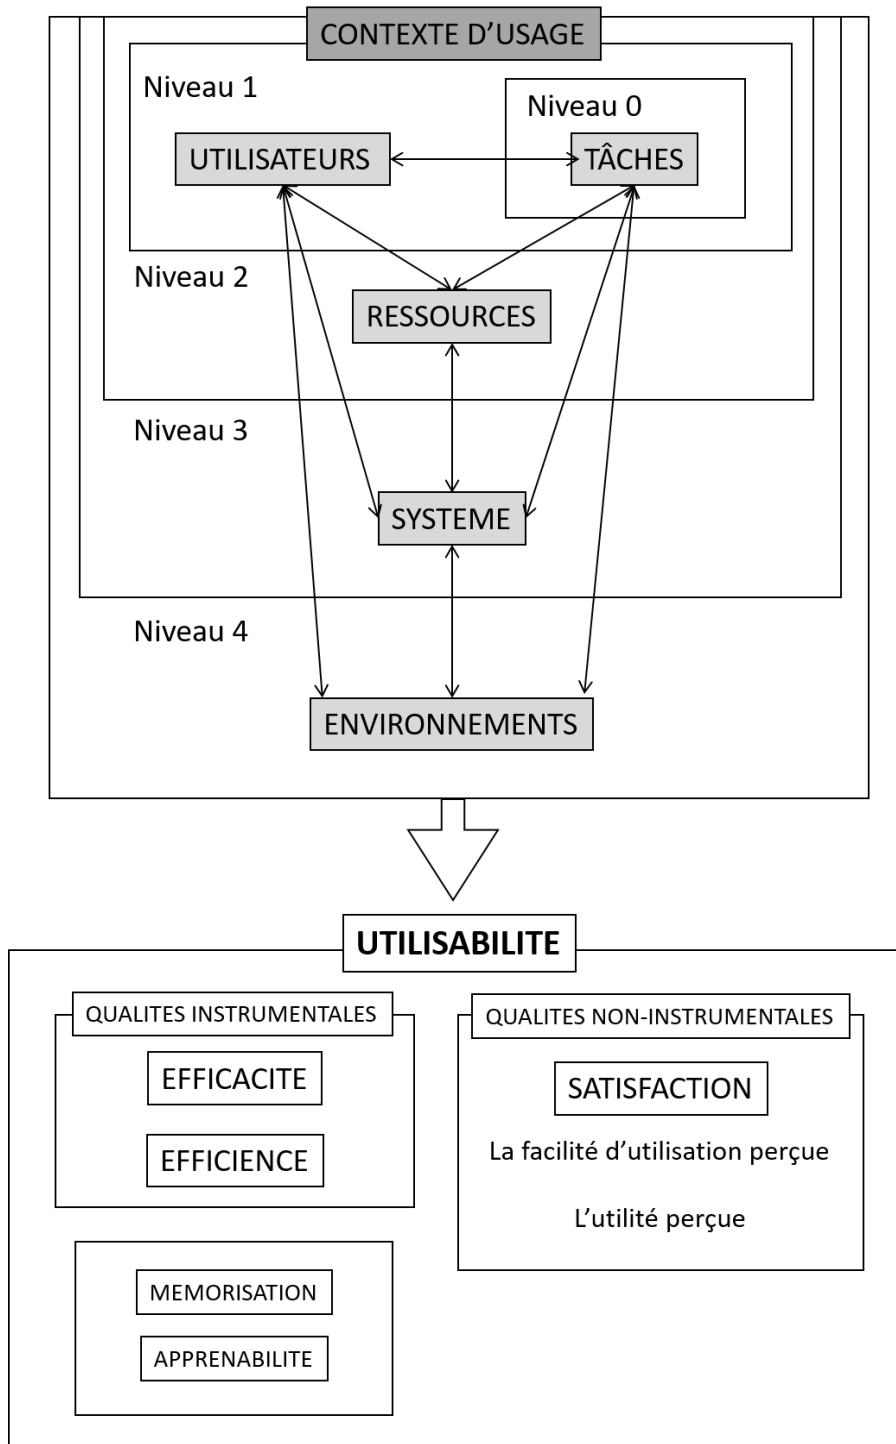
CONTEXTE D'USAGE

Niveau 1

Niveau 0

UTILISATEURS

TÂCHES

Niveau 2

RESSOURCES

Niveau 3

SYSTEME

Niveau 4

ENVIRONNEMENTS

UTILISABILITE

QUALITES INSTRUMENTALES

EFFICACITE

EFFICIENCE

QUALITES NON-INSTRUMENTALES

SATISFACTION

La facilité d'utilisation perçue

L'utilité perçue

MEMORISATION

APPRENABILITE